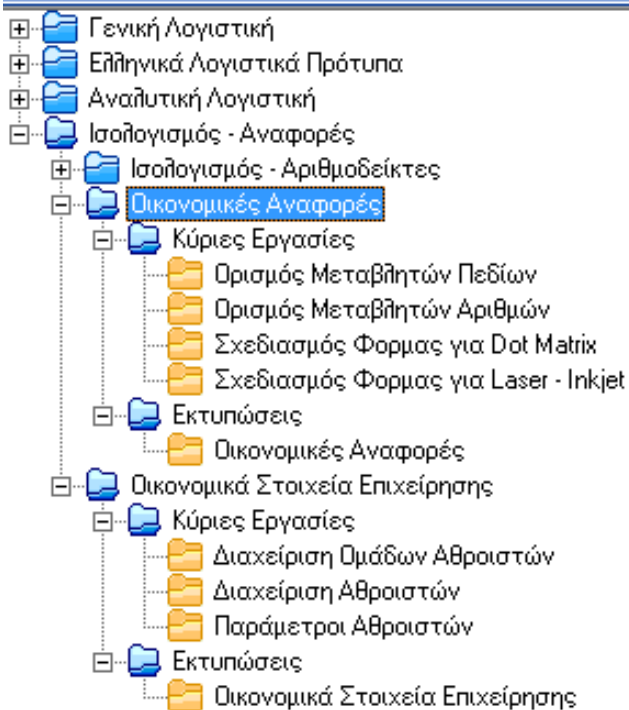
Γενική Λογιστική
Ελληνικά Λογιστικά Πρότυπα
Αναλυτική Λογιστική
Ισολογισμός - Αναφορές
Ισολογισμός - Αριθμοδείκτες
Οικονομικές Αναφορές
Κύριες Εργασίες
Ορισμός Μεταβλητών Πεδίων
Ορισμός Μεταβλητών Αριθμών
Σχεδιασμός Φορμας για Dot Matrix
Σχεδιασμός Φορμας για Laser - Inkjet
Εκτυπώσεις
Οικονομικές Αναφορές
Οικονομικά Στοιχεία Επιχείρησης
Κύριες Εργασίες
Διαχείριση Ομάδων Αθροιστών
Διαχείριση Αθροιστών
Παράμετροι Αθροιστών
Εκτυπώσεις
Οικονομικά Στοιχεία Επιχείρησης